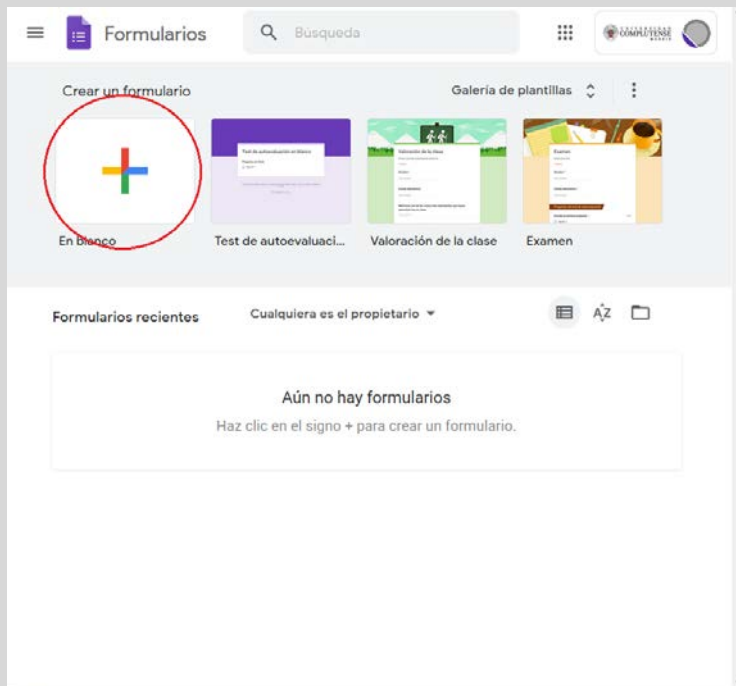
Formularios

Búsqueda

UNIVERSIDAD COMPLUTENSE MADRID

Crear un formulario

Galería de plantillas

En blanco

Test de autoevaluaci...

Valoración de la clase

Examen

Formularios recientes

Cualquiera es el propietario

AZ

Aún no hay formularios

Haz clic en el signo + para crear un formulario.